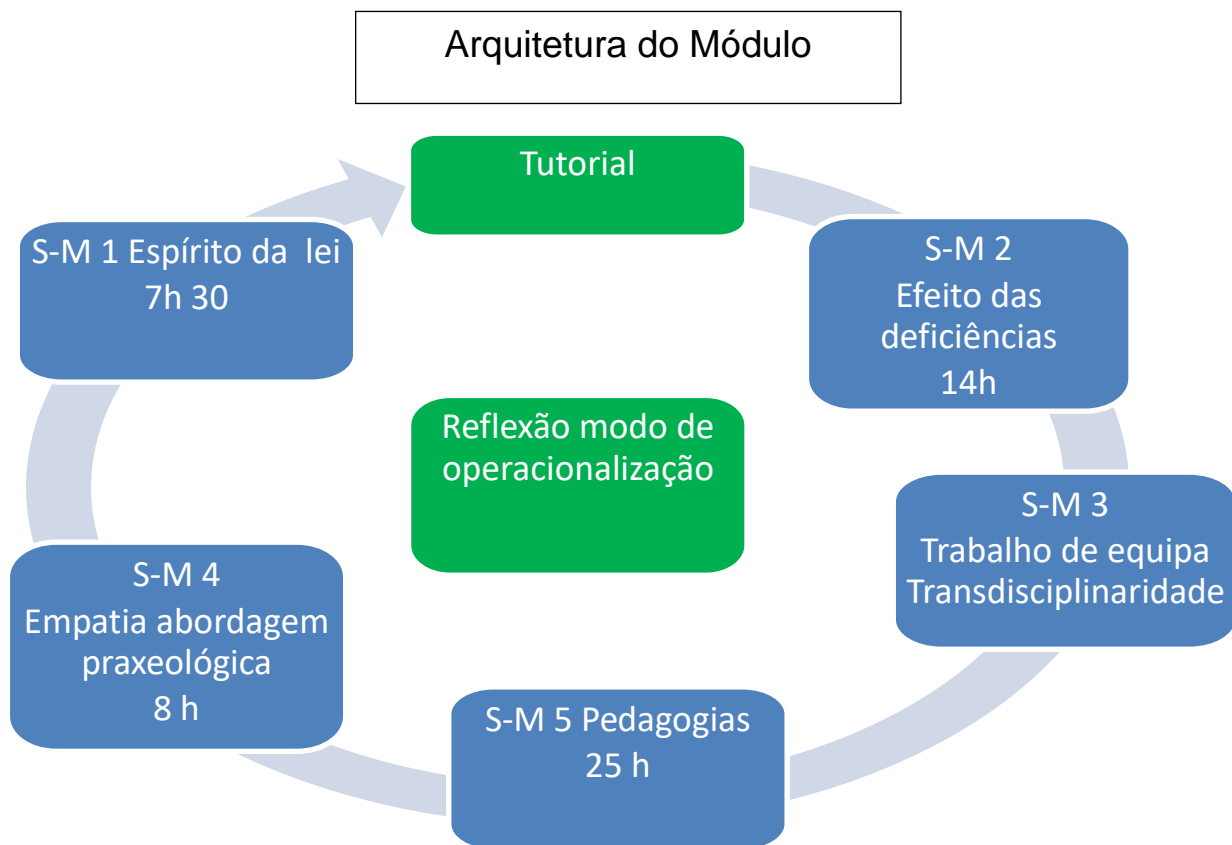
Arquitetura do Módulo

Tutorial

S-M 2
Efeito das deficiências
14h

S-M 3
Trabalho de equipa
Transdisciplinaridade

S-M 5 Pedagogias
25 h

S-M 4
Empatia abordagem praxeológica
8 h

S-M 1 Espírito da lei
7h 30

Reflexão modo de operacionalização